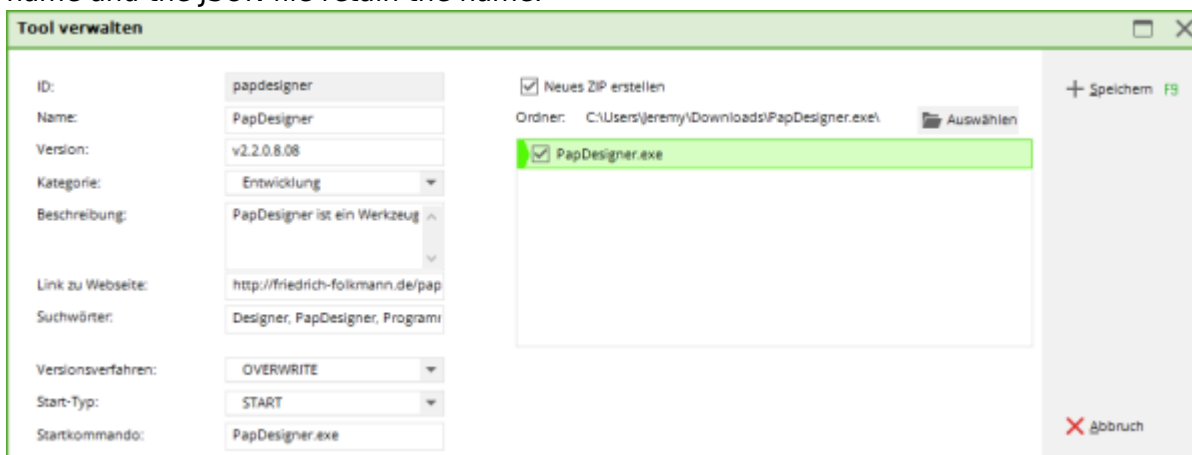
Tool verwalten

ID: papdesigner
Name: PapDesigner
Version: v2.2.0.8.08
Kategorie: Entwicklung
Beschreibung: PapDesigner ist ein Werkzeug
Link zu Webseite: http://friedrich-folkmann.de/pap
Suchwörter: Designer, PapDesigner, Programı
Versionsverfahren: OVERWRITE
Start-Typ: START
Startkommando: PapDesigner.exe

Neues ZIP erstellen
Ordner: C:\Users\Jeremy\Downloads\PapDesigner.exe\
Auswählen
PapDesigner.exe

Speichern F9
Abbruch